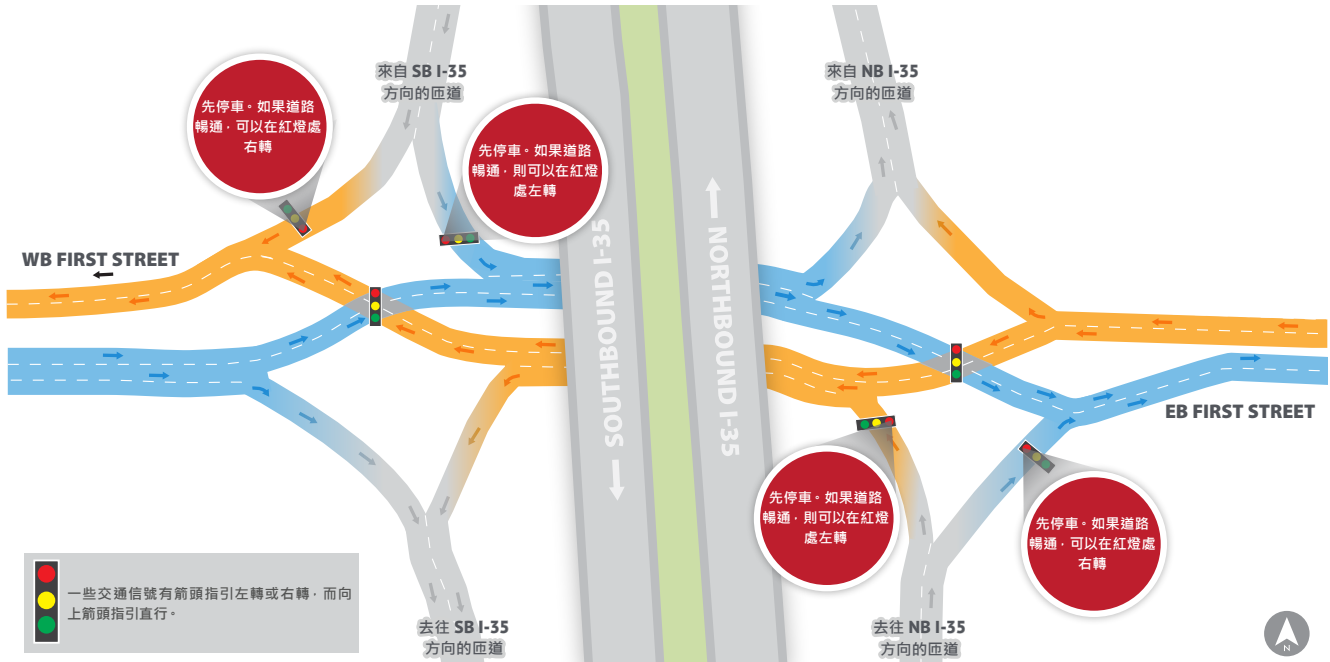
來自 SB I-35 方向的匝道

來自 NB I-35 方向的匝道

先停車。如果道路暢通，可以在紅燈處右轉

先停車。如果道路暢通，則可以在紅燈處左轉

WB FIRST STREET

SOUTHBOUND I-35

NORTHBOUND I-35

EB FIRST STREET

先停車。如果道路暢通，則可以在紅燈處左轉

先停車。如果道路暢通，可以在紅燈處右轉

一些交通信號有箭頭指引左轉或右轉，而向上箭頭指引直行。

去往 SB I-35 方向的匝道

去往 NB I-35 方向的匝道

N